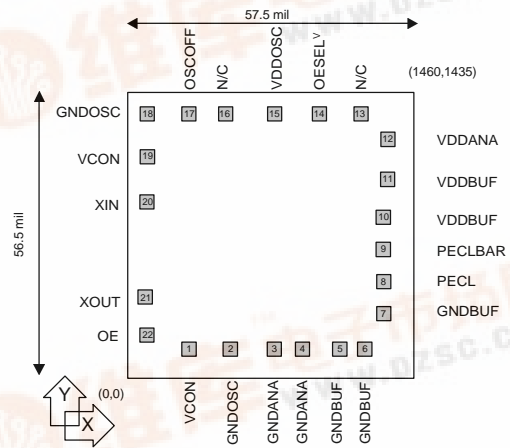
57.5 mil

OSCOFF
N/C
VDDOSC
OESEL V
N/C

(1460,1435)

GNDOSC 18
17
16
15
14
13

12 VDDANA

VCON 19

11 VDDBUF

XIN 20

56.5 mil

10 VDDBUF

9 PECLBAR

8 PECL

XOUT 21

7 GNDBUF

OE 22

1
2
3
4
5
6

Y
(0,0)
X

VCON
GNDOSC
GNDANA
GNDANA
GNDBUF
GNDBUF